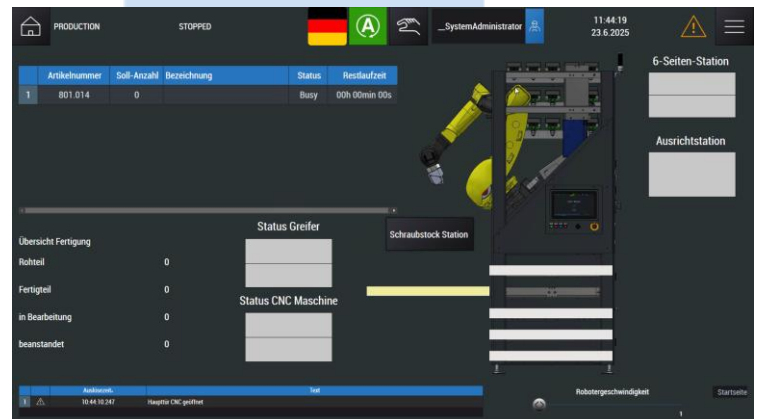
PRODUCTION

STOPPED

A

_SystemAdministrator

11:44:19
23.6.2025

|  | Artikelnummer | Soll-Anzahl | Bezeichnung | Status | Restlaufzeit |
|---|---|---|---|---|---|
| 1 | 801.014 | 0 |  | Busy | 00h 00min 00s |

6-Seiten-Station

Ausrichtstation

Status Greifer

Schraubstock Station

Übersicht Fertigung

Rohteil 0

Fertigteil 0

in Bearbeitung 0

beanstandet 0

Status CNC Maschine

|  |  | Auslosezeit | Text |
|---|---|---|---|
| 1 | ⚠ | 10:44:10.247 | Haupttür CNC geöffnet |

Robotergeschwindigkeit

Startseite

1